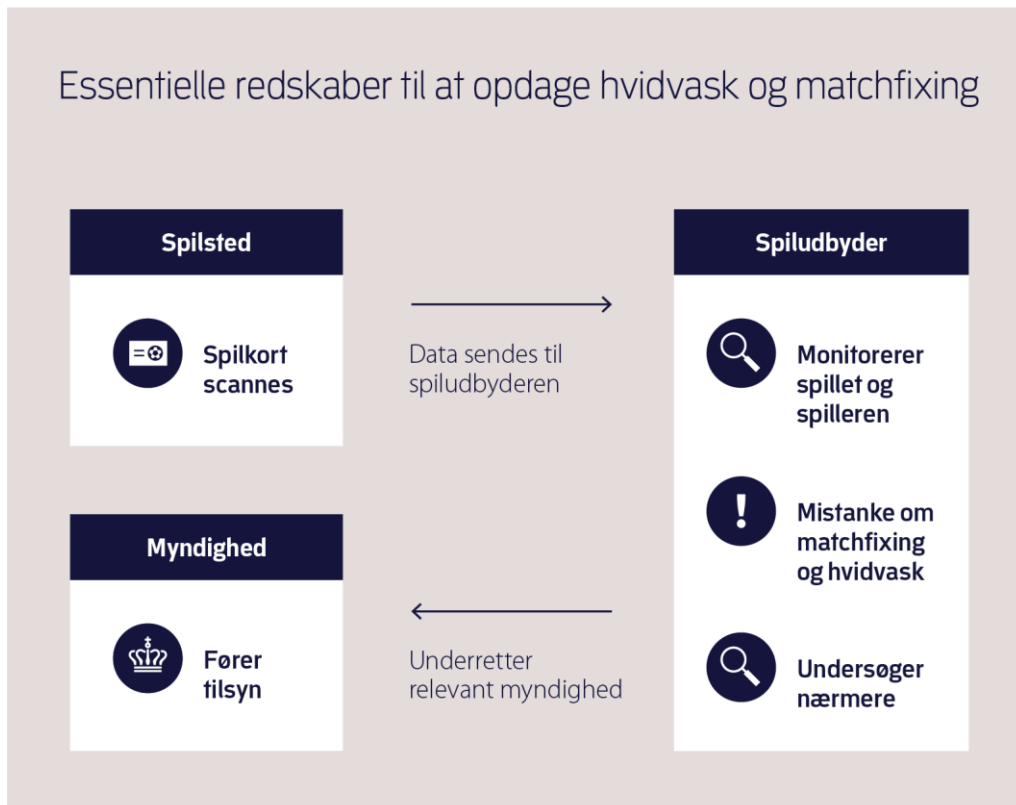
Essentielle redskaber til at opdage hvidvask og matchfixing

Spilsted

Spilkort scannes

Data sendes til spiludbyderen

Spiludbyder

Monitorerer spillet og spilleren

Mistanke om matchfixing og hvidvask

Undersøger nærmere

Underretter relevant myndighed

Myndighed

Fører tilsyn